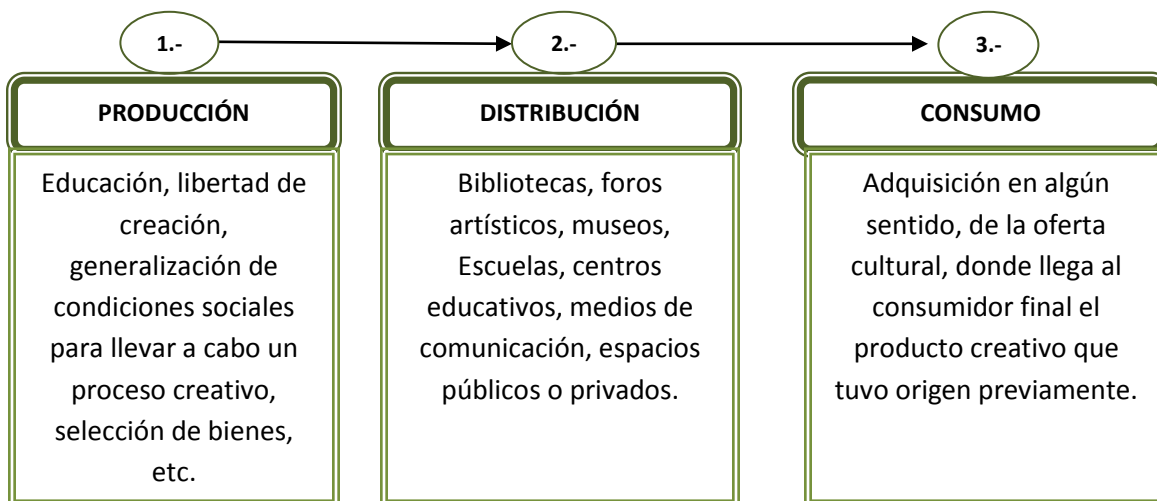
1.-

PRODUCCIÓN

Educación, libertad de creación, generalización de condiciones sociales para llevar a cabo un proceso creativo, selección de bienes, etc.

2.-

DISTRIBUCIÓN

Bibliotecas, foros artísticos, museos, Escuelas, centros educativos, medios de comunicación, espacios públicos o privados.

3.-

CONSUMO

Adquisición en algún sentido, de la oferta cultural, donde llega al consumidor final el producto creativo que tuvo origen previamente.